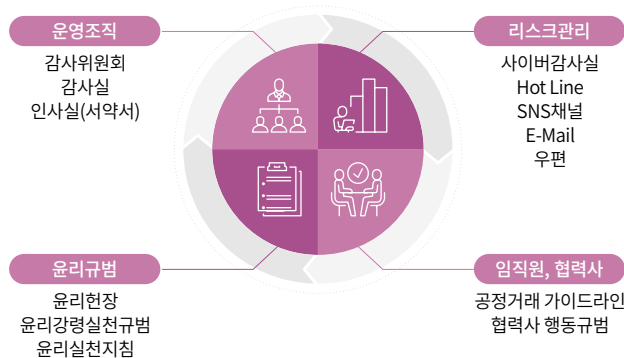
운영조직

감사위원회
감사실
인사실(서약서)

리스크관리

사이버감사실
Hot Line
SNS채널
E-Mail
우편

윤리규범

윤리헌장
윤리강령실천규범
윤리실천지침

임직원, 협력사

공정거래 가이드라인
협력사 행동규범